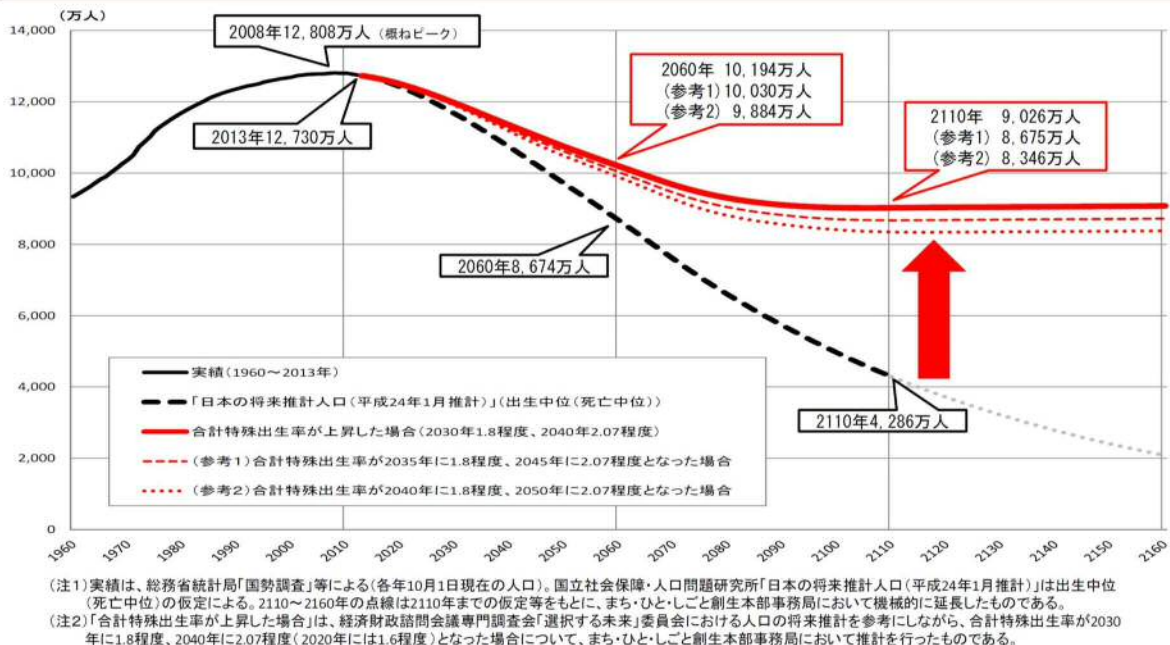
（万人）

14,000
12,000
10,000
8,000
6,000
4,000
2,000
0

2008年12,808万人（概ねピーク）

2013年12,730万人

2060年 10,194万人
（参考1）10,030万人
（参考2） 9,884万人

2110年 9,026万人
（参考1） 8,675万人
（参考2） 8,346万人

2060年8,674万人

2110年4,286万人

実績（1960～2013年）
「日本の将来推計人口（平成24年1月推計）」（出生中位（死亡中位））
合計特殊出生率が上昇した場合（2030年1.8程度、2040年2.07程度）
（参考1）合計特殊出生率が2035年に1.8程度、2045年に2.07程度となった場合
（参考2）合計特殊出生率が2040年に1.8程度、2050年に2.07程度となった場合

1960 1970 1980 1990 2000 2010 2020 2030 2040 2050 2060 2070 2080 2090 2100 2110 2120 2130 2140 2150 2160

（注1）実績は、総務省統計局「国勢調査」等による（各年10月1日現在の人口）。国立社会保障・人口問題研究所「日本の将来推計人口（平成24年1月推計）」は出生中位（死亡中位）の仮定による。2110～2160年の点線は2110年までの仮定等をもとに、まち・ひと・しごと創生本部事務局において機械的に延長したものである。
（注2）「合計特殊出生率が上昇した場合」は、経済財政諮問会議専門調査会「選択する未来」委員会における人口の将来推計を参考にしながら、合計特殊出生率が2030年に1.8程度、2040年に2.07程度（2020年には1.6程度）となった場合について、まち・ひと・しごと創生本部事務局において推計を行ったものである。